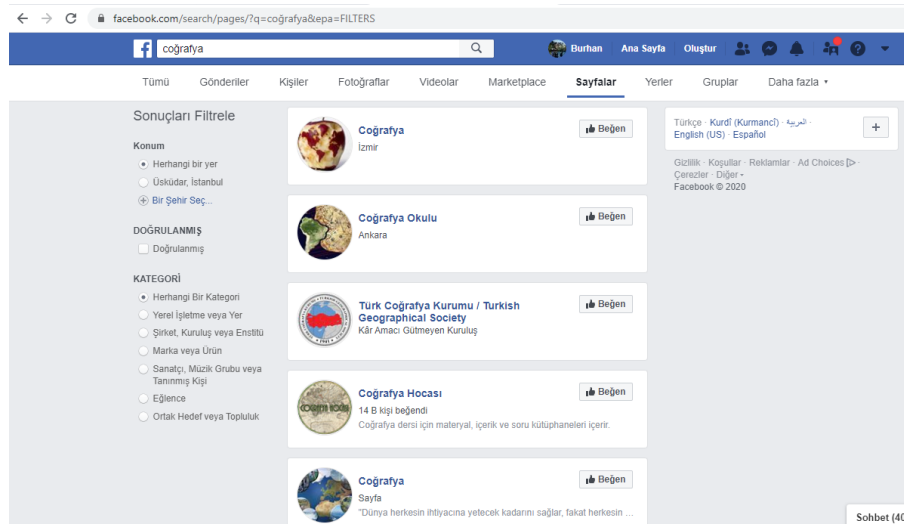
facebook.com/search/pages/?q=coğrafya&epa=FILTERS

coğrafya

Burhan Ana Sayfa Oluştur

Tümü Gönderiler Kişiler Fotoğraflar Videolar Marketplace Sayfalar Yerler Gruplar Daha fazla ▾

Sonuçları Filtrele

Konum
Herhangi bir yer
Üsküdar, İstanbul
Bir Şehir Seç...

DOĞRULANMIŞ
Doğrulanmış

KATEGORİ
Herhangi Bir Kategori
Yerel İşletme veya Yer
Şirket, Kuruluş veya Enstitü
Marka veya Ürün
Sanatçı, Müzik Grubu veya Tanınmış Kişi
Eğlence
Ortak Hedef veya Topluluk

Coğrafya
İzmir
Beğen

Coğrafya Okulu
Ankara
Beğen

Türk Coğrafya Kurumu / Turkish Geographical Society
Kâr Amacı Gütmeyen Kuruluş
Beğen

Coğrafya Hocası
14 B kişi beğendi
Coğrafya dersi için materyal, içerik ve soru kütüphaneleri içerir.
Beğen

Coğrafya
Sayfa
"Dünya herkesin ihtiyacına yetecek kadarını sağlar, fakat herkesin ...
Beğen

Türkçe · Kurdî (Kurmancî) · العربية · English (US) · Español
+

Gizlilik · Koşullar · Reklamlar · Ad Choices · Çerezler · Diğer ·
Facebook © 2020

Sohbet (40